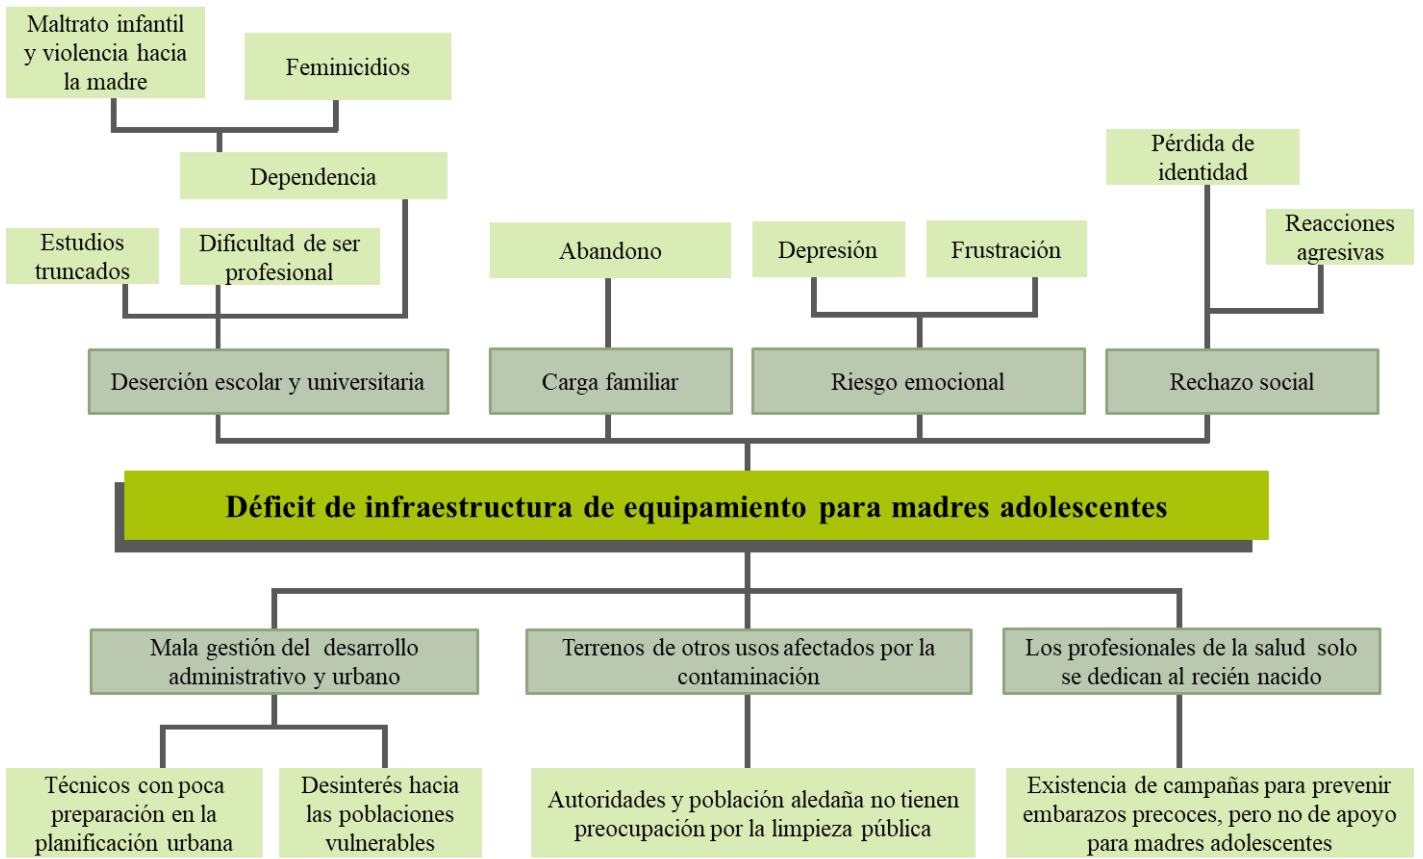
Maltrato infantil y violencia hacia la madre

Feminicidios

Dependencia

Estudios truncados

Dificultad de ser profesional

Abandono

Depresión

Frustración

Pérdida de identidad

Reacciones agresivas

Deserción escolar y universitaria

Carga familiar

Riesgo emocional

Rechazo social

Déficit de infraestructura de equipamiento para madres adolescentes

Mala gestión del desarrollo administrativo y urbano

Terrenos de otros usos afectados por la contaminación

Los profesionales de la salud solo se dedican al recién nacido

Técnicos con poca preparación en la planificación urbana

Desinterés hacia las poblaciones vulnerables

Autoridades y población aledaña no tienen preocupación por la limpieza pública

Existencia de campañas para prevenir embarazos precoces, pero no de apoyo para madres adolescentes